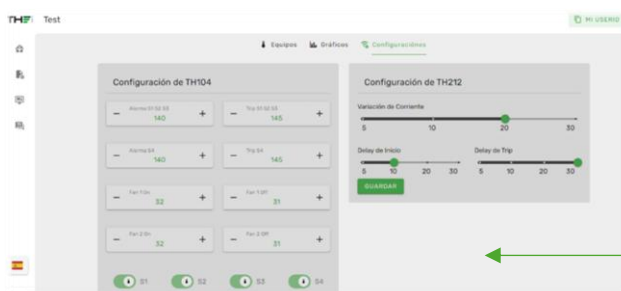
THF Test

MI USERIO

Equipos Gráficos Configuraciones

Configuración de TH104

Alarma S1 S2 S3
− 140 +

Trip S1 S2 S3
− 145 +

Alarma S4
− 140 +

Trip S4
− 145 +

Fan 1 On
− 32 +

Fan 1 Off
− 31 +

Fan 2 On
− 32 +

Fan 2 Off
− 31 +

S1 S2 S3 S4

Configuración de TH212

Variación de Corriente

5 10 20 30

Delay de Inicio

5 10 20 30

Delay de Trip

5 10 20 30

GUARDAR